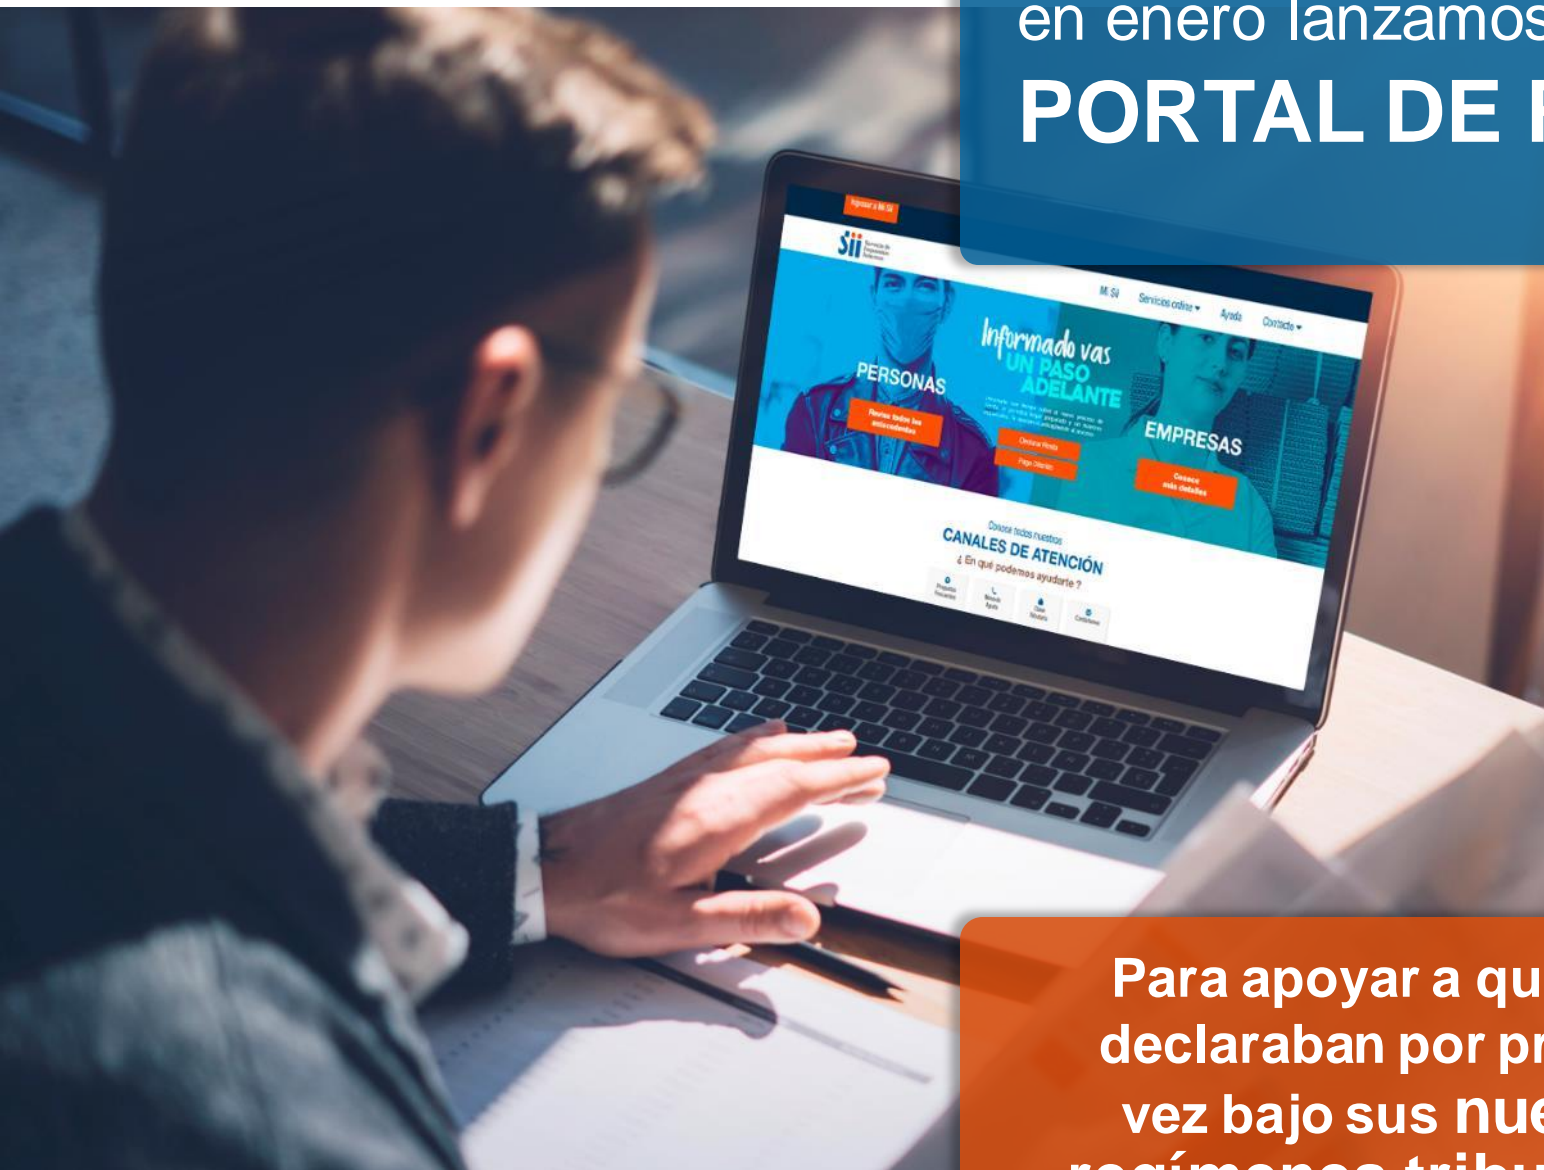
en enero lanzamos
PORTAL DE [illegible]

Ingresar a Mi SII

SII

Mi SII Servicios online Ayuda Contacto

Informado vas UN PASO ADELANTE

PERSONAS

EMPRESAS

Conoce todos nuestros
CANALES DE ATENCIÓN
¿ En qué podemos ayudarte ?

Para apoyar a qu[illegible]
declaraban por pr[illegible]
vez bajo sus nue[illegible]
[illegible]